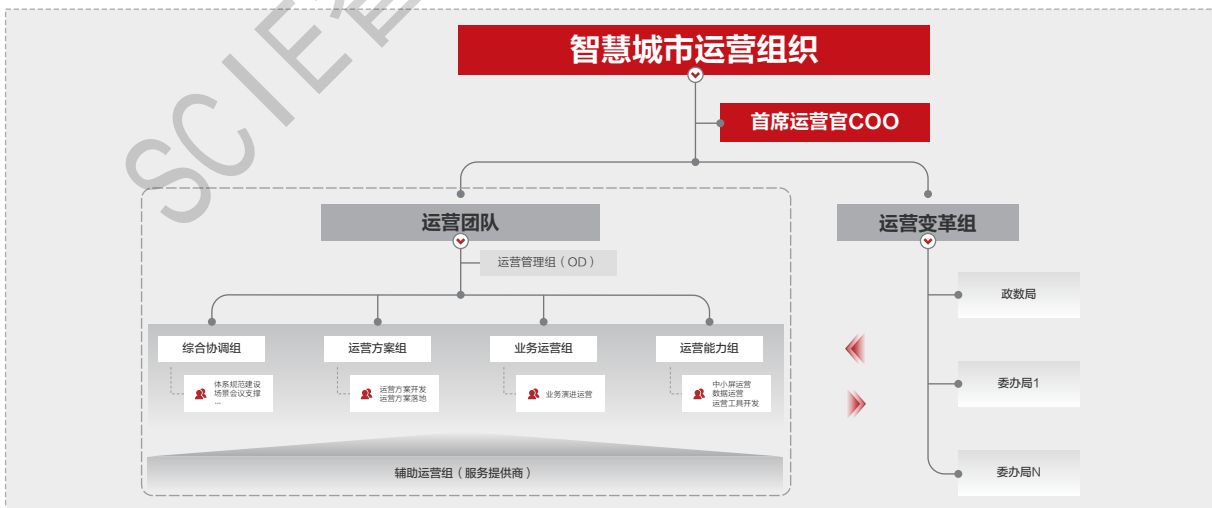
SCIE

智慧城市运营组织

首席运营官COO

运营团队

运营管理组（OD）

综合协调组

体系规范建设
场景会议支撑
...

运营方案组

运营方案开发
运营方案落地

业务运营组

业务演进运营

运营能力组

中小屏运营
数据运营
运营工具开发

辅助运营组（服务提供商）

运营变革组

政数局

委办局1

委办局N